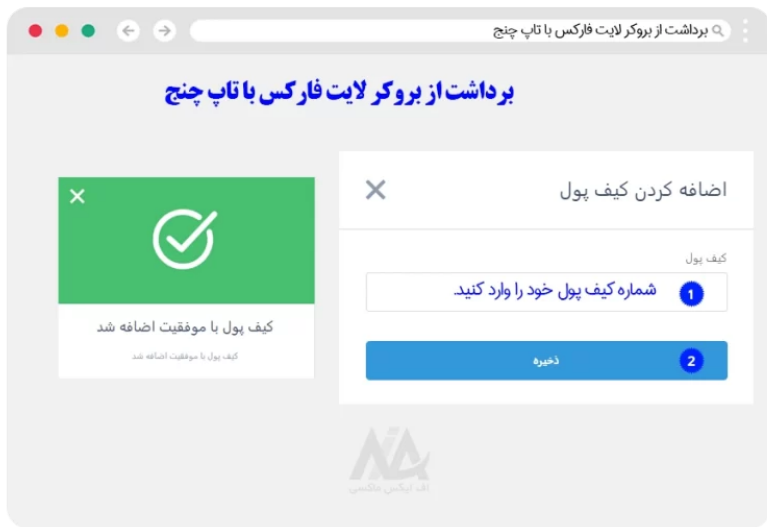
برداشت از بروکر لایت فارکس با تاپ چنج

برداشت از بروکر لایت فارکس با تاپ چنج

اضافه کردن کیف پول

کیف پول

1 شماره کیف پول خود را وارد کنید.

2 ذخیره

کیف پول با موفقیت اضافه شد

کیف پول با موفقیت اضافه شد

اف ایکس فاکسی